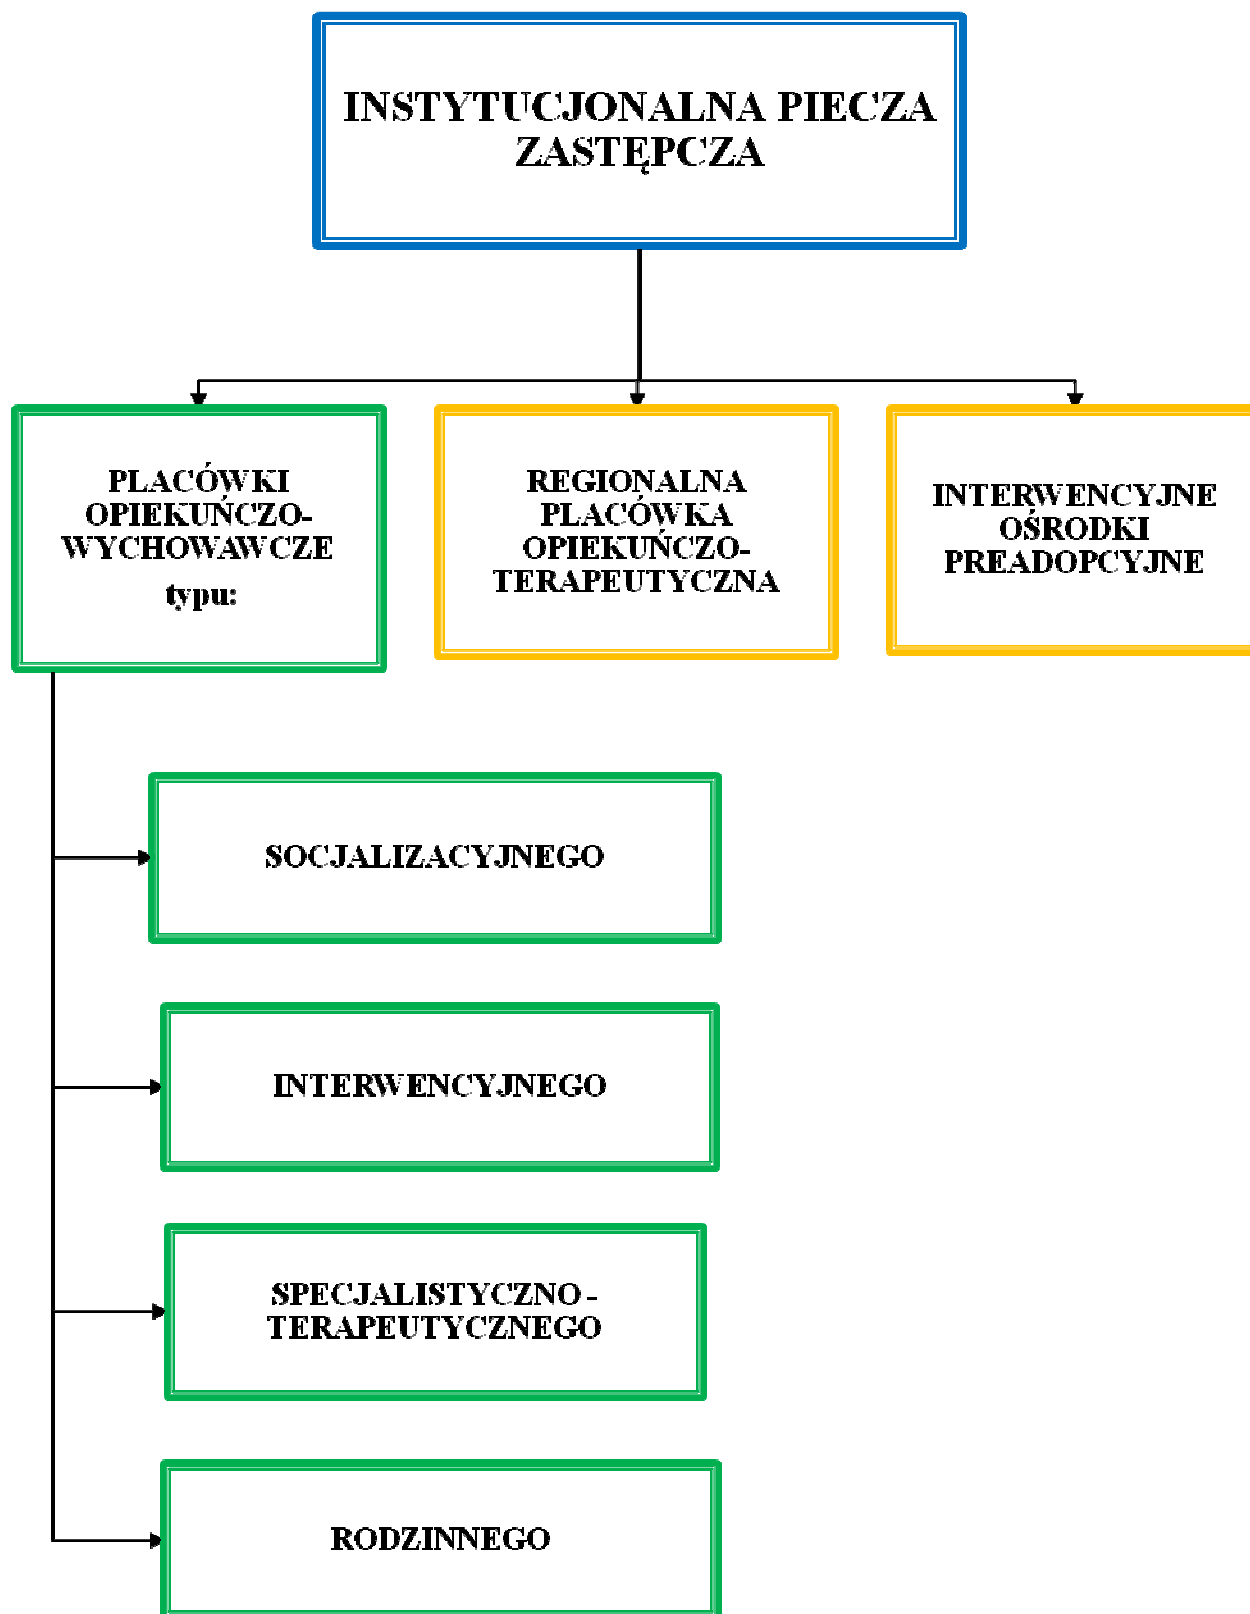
INSTYTUCJONALNA PIECZA ZASTĘPCZA

PLACÓWKI OPIEKUŃCZO-WYCHOWAWCZE
typu:

REGIONALNA PLACÓWKA OPIEKUŃCZO-TERAPEUTYCZNA

INTERWENCYJNE OŚRODKI PREADOPCYJNE

SOCJALIZACYJNEGO

INTERWENCYJNEGO

SPECJALISTYCZNO - TERAPEUTYCZNEGO

RODZINNEGO